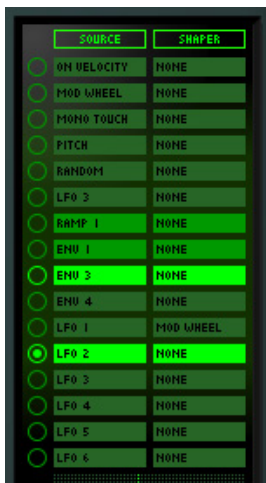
| SOURCE | SHAPER |
|---|---|
| ON VELOCITY | NONE |
| MOD WHEEL | NONE |
| MONO TOUCH | NONE |
| PITCH | NONE |
| RANDOM | NONE |
| LFO 3 | NONE |
| RAMP 1 | NONE |
| ENV 1 | NONE |
| ENV 3 | NONE |
| ENV 4 | NONE |
| LFO 1 | MOD WHEEL |
| LFO 2 | NONE |
| LFO 3 | NONE |
| LFO 4 | NONE |
| LFO 5 | NONE |
| LFO 6 | NONE |